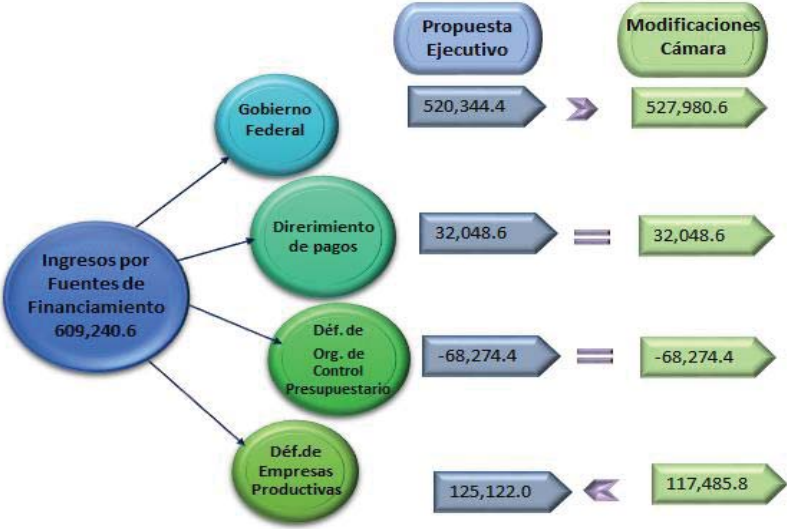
Propuesta Ejecutivo

Modificaciones Cámara

Ingresos por Fuentes de Financiamiento 609,240.6

Gobierno Federal

520,344.4

527,980.6

Diferimiento de pagos

32,048.6

32,048.6

Déf. de Org. de Control Presupuestario

-68,274.4

-68,274.4

Déf.de Empresas Productivas

125,122.0

117,485.8